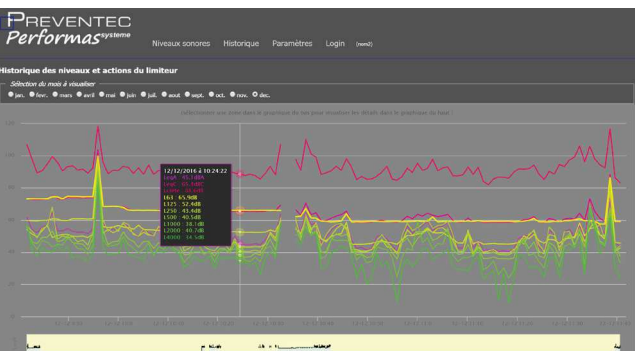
PREVENTEC
Performas systeme

Niveaux sonores Historique Paramètres Login (nom2)

Historique des niveaux et actions du limiteur

Sélection du mois à visualiser

jan. fevr. mars avril mai juin juil. aout sept. oct. nov. dec.

Sélectionnez une zone dans le graphique du bas pour visualiser les détails dans le graphique du haut !

12/12/2016 à 10:24:22
LeqA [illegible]
LeqC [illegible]
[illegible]
L63 65.9dB
L125 52.4dB
L250 43.4dB
L500 40.5dB
L1000 34.7dB
L2000 40.7dB
L4000 34.5dB

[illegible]